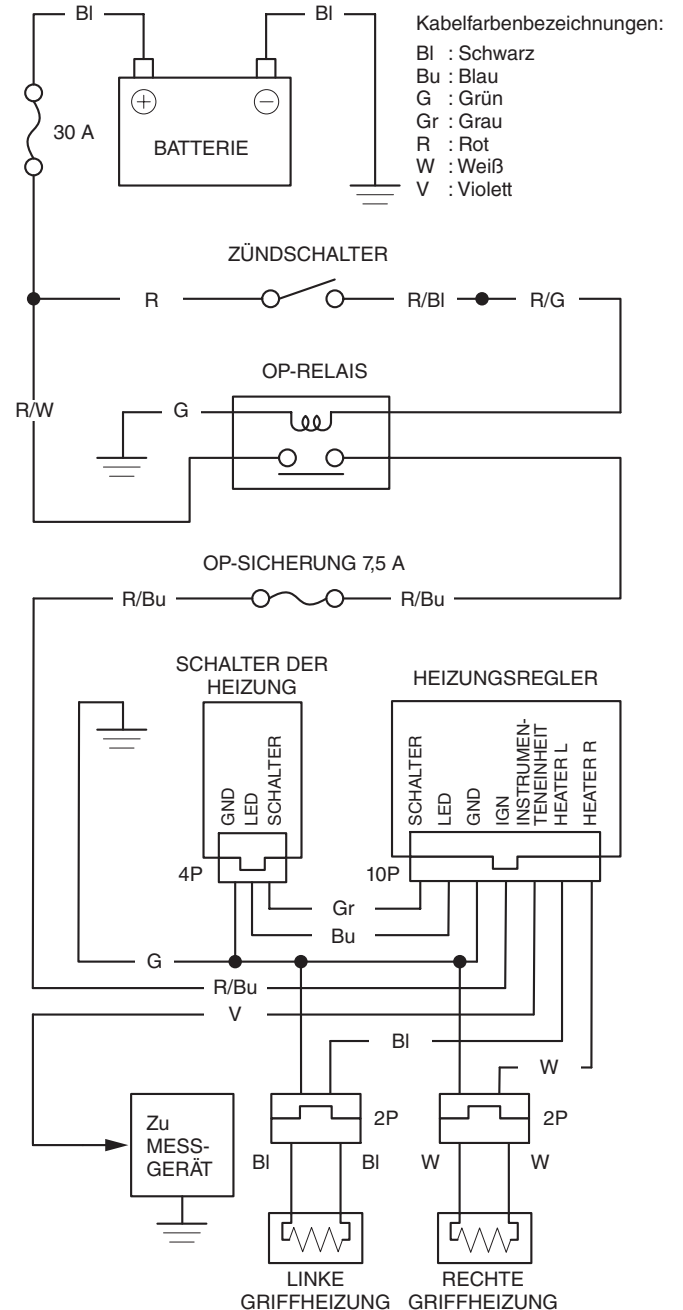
Bl
Bl
Kabelfarbenbezeichnungen:
Bl : Schwarz
Bu : Blau
G : Grün
Gr : Grau
R : Rot
W : Weiß
V : Violett

30 A
BATTERIE

ZÜNDSCHALTER
R
R/Bl
R/G

OP-RELAIS
R/W
G

OP-SICHERUNG 7,5 A
R/Bu
R/Bu

SCHALTER DER HEIZUNG
GND
LED
SCHALTER
4P

HEIZUNGSREGLER
SCHALTER
LED
GND
IGN
INSTRUMENTENEINHEIT
HEATER L
HEATER R
10P

Gr
Bu
G
R/Bu
V
Bl
W

Zu MESSGERÄT

2P
Bl
Bl
2P
W
W

LINKE GRIFFHEIZUNG
RECHTE GRIFFHEIZUNG